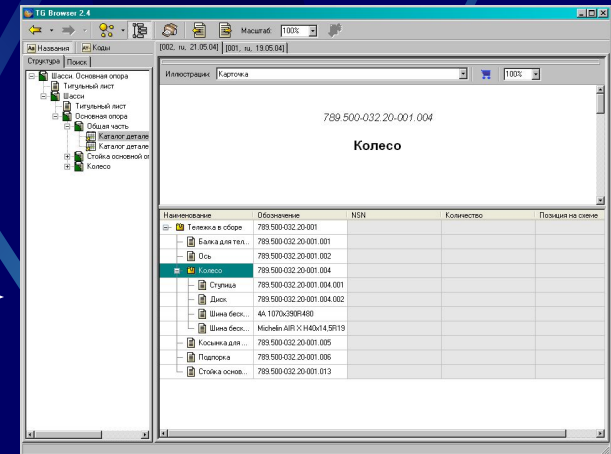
TG Browser 2.4

Масштаб: 100%

Названия | Коды

[002, пк. 21.05.04] [001, пк. 19.05.04]

Структура | Поиск

Шасси. Основная опора
Титульный лист
Шасси
Титульный лист
Основная опора
Общая часть
Каталог детале
Каталог детале
Стойка основной ог
Колесо

Иллюстрации: Карточка

100%

789.500-032.20-001.004

Колесо

| Наименование | Обозначение | NSN | Количество | Позиция на схеме |
|---|---|---|---|---|
| Тележка в сборе | 789.500-032.20-001 | | | |
| Балка для тел... | 789.500-032.20-001.001 | | | |
| Ось | 789.500-032.20-001.002 | | | |
| Колесо | 789.500-032.20-001.004 | | | |
| Ступица | 789.500-032.20-001.004.001 | | | |
| Диск | 789.500-032.20-001.004.002 | | | |
| Шина беск... | 4А 1070x390R480 | | | |
| Шина беск... | Michelin AIR X H40x14,5R19 | | | |
| Косынка для ... | 789.500-032.20-001.005 | | | |
| Подпорка | 789.500-032.20-001.006 | | | |
| Стойка основ... | 789.500-032.20-001.013 | | | |